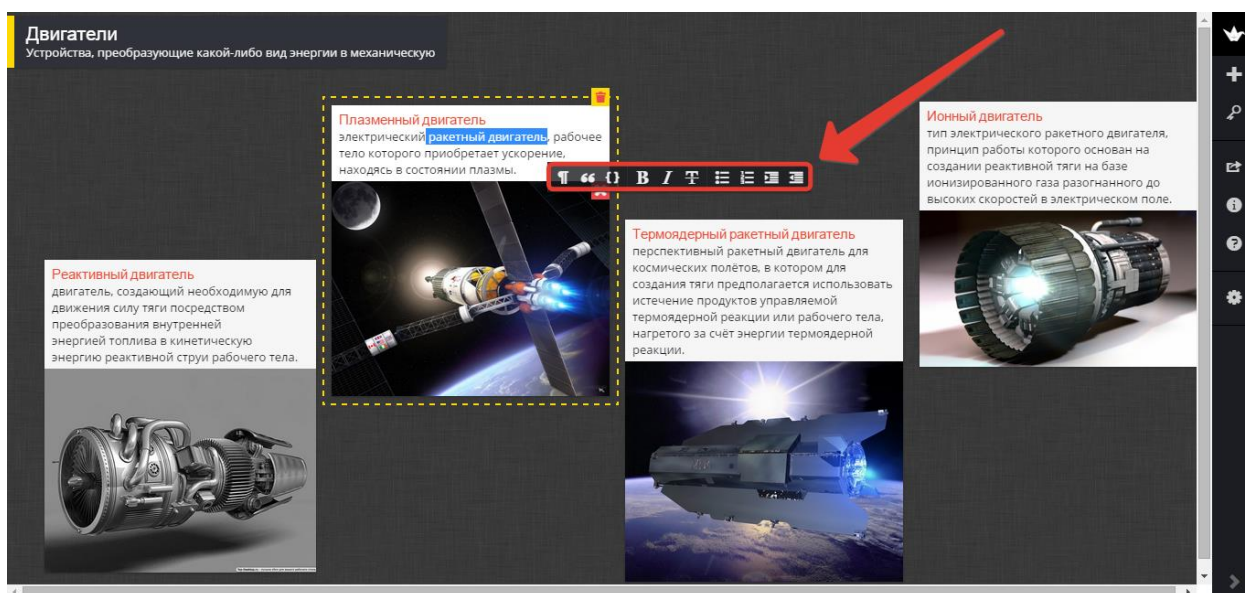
Двигатели
Устройства, преобразующие какой-либо вид энергии в механическую

Плазменный двигатель
электрический ракетный двигатель, рабочее тело которого приобретает ускорение, находясь в состоянии плазмы.

¶ “ {} B I T

Ионный двигатель
тип электрического ракетного двигателя, принцип работы которого основан на создании реактивной тяги на базе ионизированного газа разогнанного до высоких скоростей в электрическом поле.

Термоядерный ракетный двигатель
перспективный ракетный двигатель для космических полётов, в котором для создания тяги предполагается использовать истечение продуктов управляемой термоядерной реакции или рабочего тела, нагретого за счёт энергии термоядерной реакции.

Реактивный двигатель
двигатель, создающий необходимую для движения силу тяги посредством преобразования внутренней энергией топлива в кинетическую энергию реактивной струи рабочего тела.